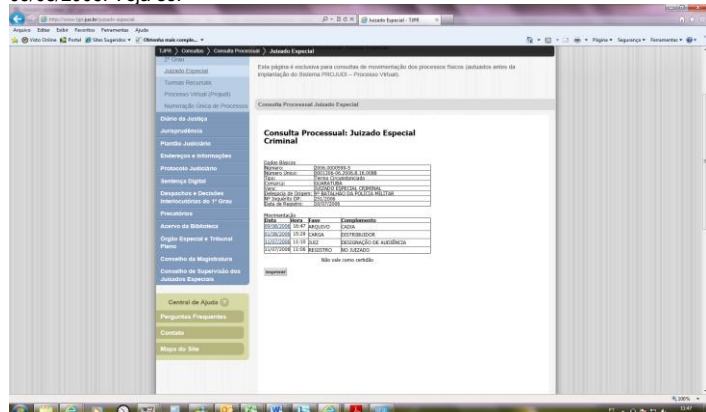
05/08/2006. Veja só:

Juizado Especial - TJPR

Arquivo Editar Exibir Favoritos Ferramentas Ajuda

Visto Online Portal Sites Sugeridos Obtenha mais comple...

Página Segurança Ferramentas

TJPR > Consultas > Consulta Processual > Juizado Especial

2º Grau

Juizado Especial

Turmas Recursais

Processo Virtual (Projudi)

Numeração Única de Processos

Diário da Justiça

Jurisprudência

Plantão Judiciário

Endereços e Informações

Protocolo Judiciário

Sentença Digital

Despachos e Decisões Interlocutórias do 1º Grau

Precatórios

Acervo da Biblioteca

Órgão Especial e Tribunal Pleno

Conselho da Magistratura

Conselho de Supervisão dos Juizados Especiais

Central de Ajuda

Perguntas Frequentes

Contato

Mapa do Site

Esta página é exclusiva para consultas de movimentação dos processos físicos (autuados antes da implantação do Sistema PROJUDI – Processo Virtual).

Consulta Processual Juizado Especial

Consulta Processual: Juizado Especial Criminal

Dados Básicos

| | |
|---|---|
| Número: | 2006.0000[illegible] |
| Número Único: | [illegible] |
| Tipo: | Termo Circunstanciado |
| Comarca: | GUARATUBA |
| Vara: | JUIZADO ESPECIAL CRIMINAL |
| Delegacia de Origem: | 5º BATALHÃO DA POLÍCIA MILITAR |
| Nº Inquérito DP: | 250/2006 |
| Data de Registro: | 12/07/2006 |

Movimentação

| Data | Hora | Fase | Complemento |
|---|---|---|---|
| 05/08/2006 | 16:47 | ARQUIVO | CAIXA |
| 01/08/2006 | 15:26 | CARGA | DISTRIBUIDOR |
| 12/07/2006 | 13:18 | JUIZ | DESIGNAÇÃO DE AUDIÊNCIA |
| 12/07/2006 | 13:08 | REGISTRO | NO JUIZADO |

Não vale como certidão

Imprimir

100%